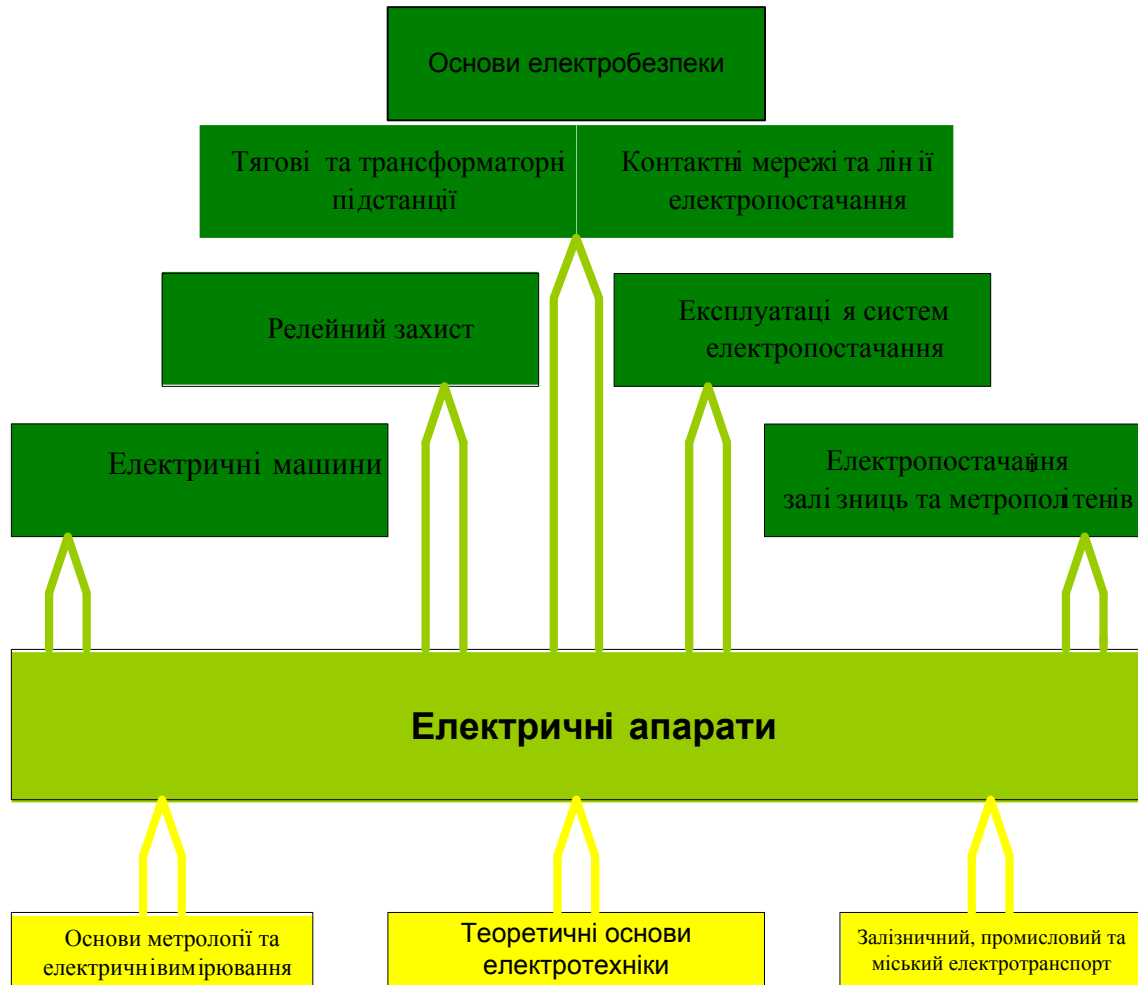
Основи електробезпеки

Тягові та трансформаторні підстанції

Контактні мережі та лінії електропостачання

Релейний захист

Експлуатація систем електропостачання

Електричні машини

Електропостачання залізниць та метрополітенів

Електричні апарати

Основи метрології та електричні вимірювання

Теоретичні основи електротехніки

Залізничний, промисловий та міський електротранспорт